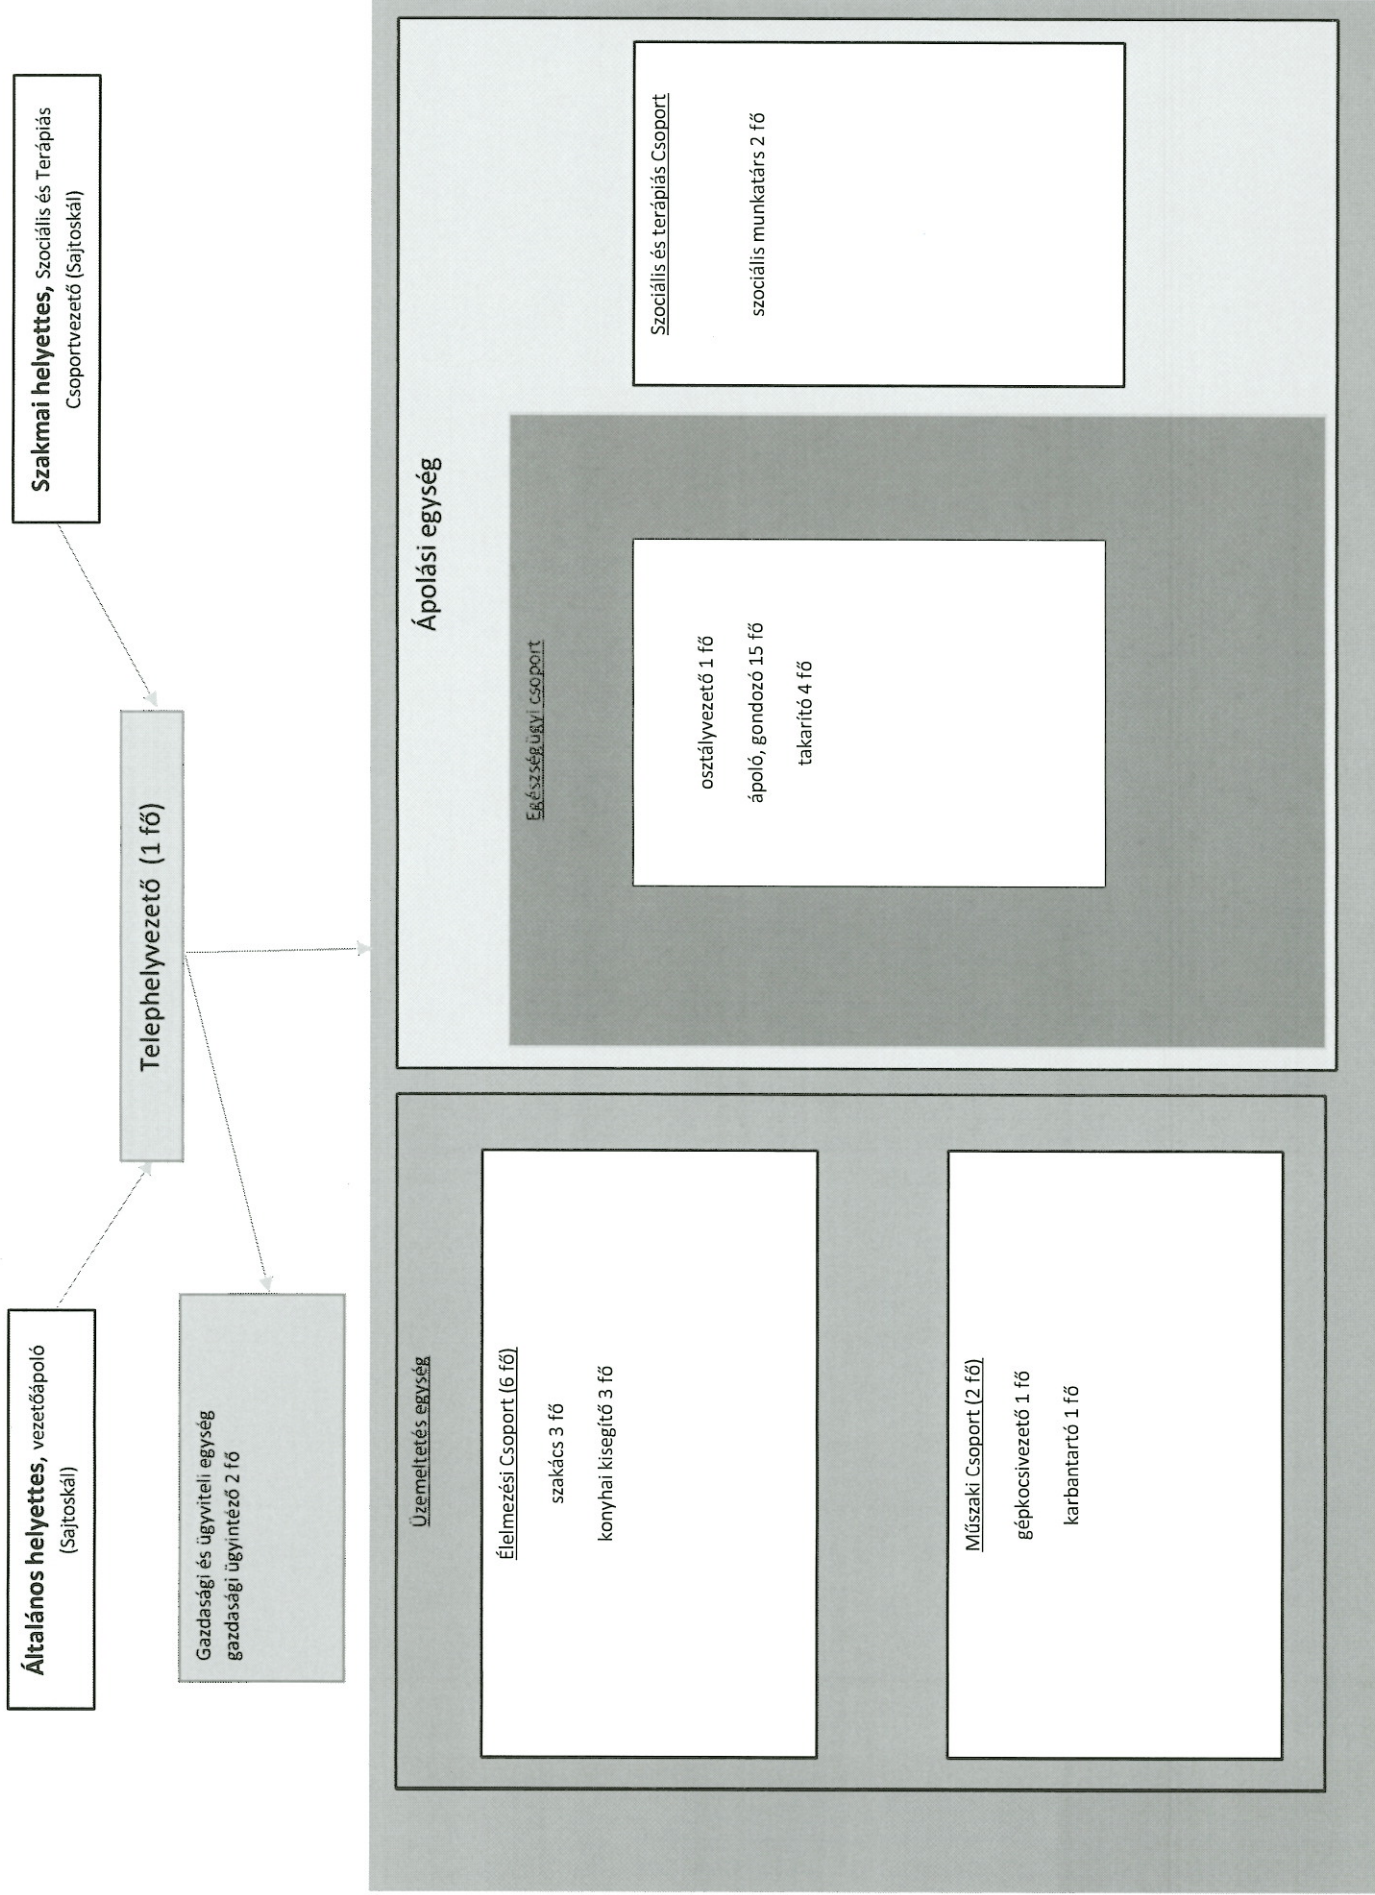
Általános helyettes, vezetőápoló (Sajtoskál)

Telephelyvezető (1 fő)

Szakmai helyettes, Szociális és Terápiás Csoportvezető (Sajtoskál)

Gazdasági és ügyviteli egység
gazdasági ügyintéző 2 fő

Üzemeltetés egység

Élelmezési Csoport (6 fő)

szakács 3 fő

konyhai kisegítő 3 fő

Műszaki Csoport (2 fő)

gépkocsivezető 1 fő

karbantartó 1 fő

Ápolási egység

Egészségügyi csoport

osztályvezető 1 fő

ápoló, gondozó 15 fő

takarító 4 fő

Szociális és terápiás Csoport

szociális munkatárs 2 fő